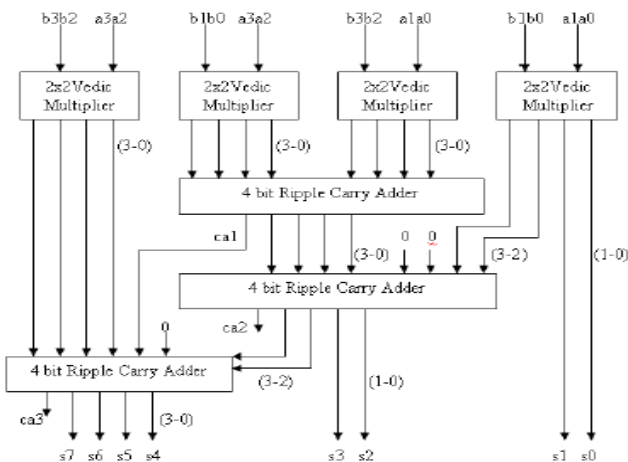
b3b2 a3a2 b1b0 a3a2 b3b2 a1a0 b1b0 a1a0

2x2Vedic Multiplier

2x2Vedic Multiplier

2x2Vedic Multiplier

2x2Vedic Multiplier

(3-0)

(3-0)

(3-0)

4 bit Ripple Carry Adder

ca1

(3-0)

0 0

(3-2)

(1-0)

4 bit Ripple Carry Adder

ca2

0

4 bit Ripple Carry Adder

(3-2)

(1-0)

ca3

(3-0)

s7 s6 s5 s4 s3 s2 s1 s0